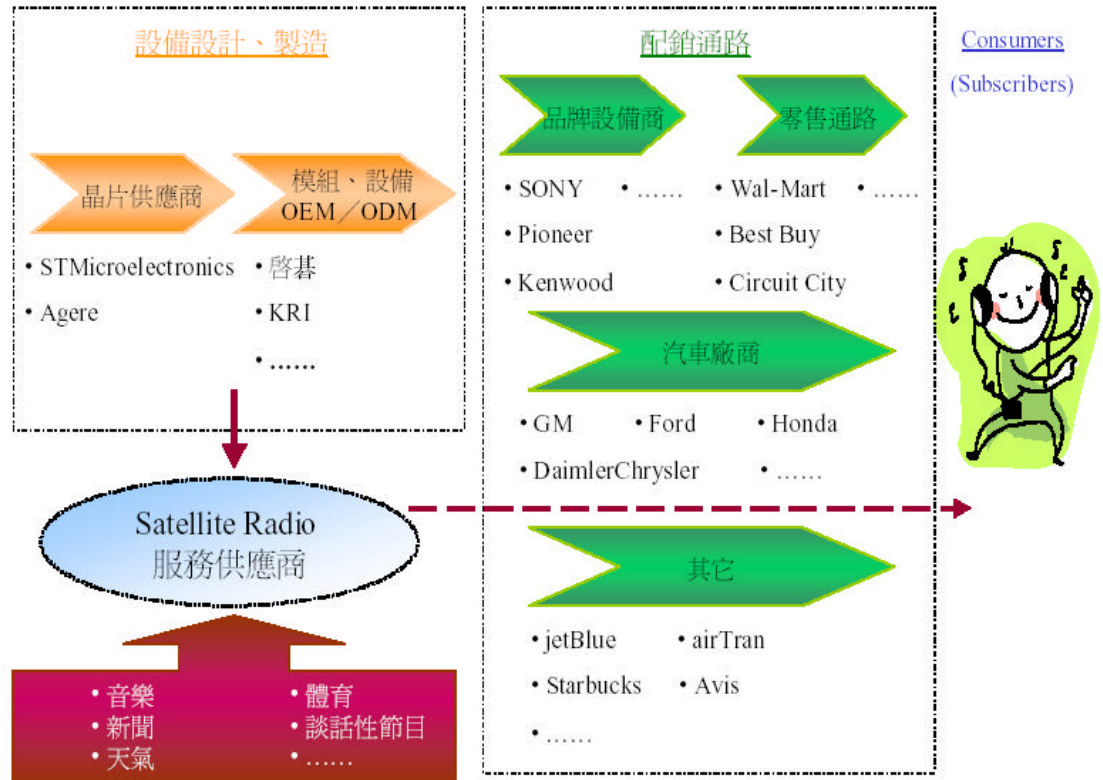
設備設計、製造

晶片供應商

模組、設備 OEM／ODM

• STMicroelectronics
• Agere

• 啓碁
• KRI
• ……

Satellite Radio
服務供應商

• 音樂
• 新聞
• 天氣

• 體育
• 談話性節目
• ……

配銷通路

品牌設備商

零售通路

• SONY
• Pioneer
• Kenwood

• ……

• Wal-Mart
• Best Buy
• Circuit City

• ……

汽車廠商

• GM
• DaimlerChrysler

• Ford

• Honda
• ……

其它

• jetBlue
• Starbucks
• ……

• airTran
• Avis

Consumers
(Subscribers)